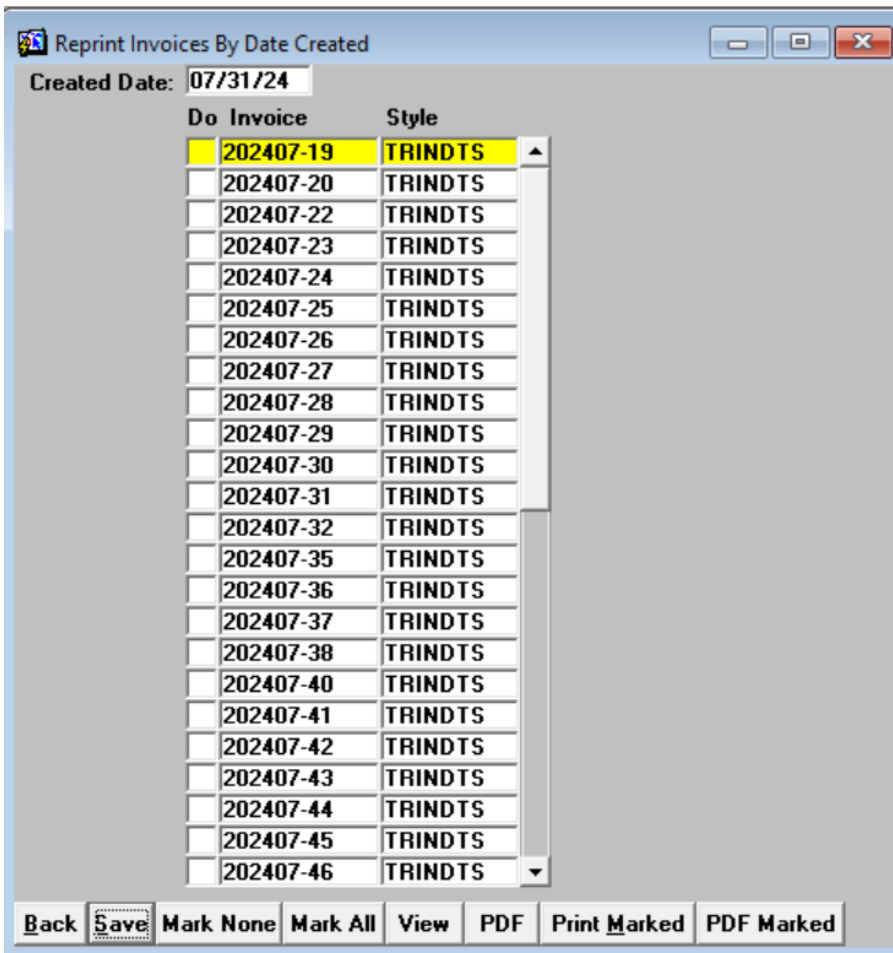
Reprint Invoices By Date Created

Created Date: 07/31/24

| Do | Invoice | Style |
|---|---|---|
| | 202407-19 | TRINDTS |
| | 202407-20 | TRINDTS |
| | 202407-22 | TRINDTS |
| | 202407-23 | TRINDTS |
| | 202407-24 | TRINDTS |
| | 202407-25 | TRINDTS |
| | 202407-26 | TRINDTS |
| | 202407-27 | TRINDTS |
| | 202407-28 | TRINDTS |
| | 202407-29 | TRINDTS |
| | 202407-30 | TRINDTS |
| | 202407-31 | TRINDTS |
| | 202407-32 | TRINDTS |
| | 202407-35 | TRINDTS |
| | 202407-36 | TRINDTS |
| | 202407-37 | TRINDTS |
| | 202407-38 | TRINDTS |
| | 202407-40 | TRINDTS |
| | 202407-41 | TRINDTS |
| | 202407-42 | TRINDTS |
| | 202407-43 | TRINDTS |
| | 202407-44 | TRINDTS |
| | 202407-45 | TRINDTS |
| | 202407-46 | TRINDTS |

Back | Save | Mark None | Mark All | View | PDF | Print Marked | PDF Marked